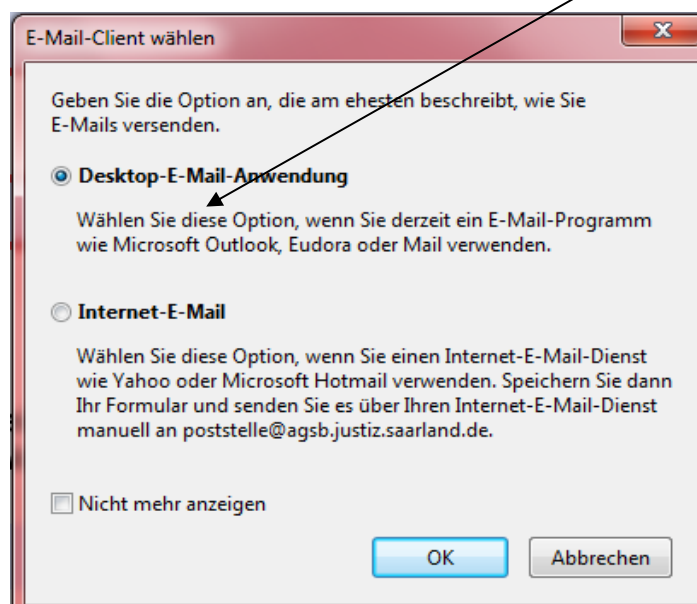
E-Mail-Client wählen

Geben Sie die Option an, die am ehesten beschreibt, wie Sie E-Mails versenden.

Desktop-E-Mail-Anwendung

Wählen Sie diese Option, wenn Sie derzeit ein E-Mail-Programm wie Microsoft Outlook, Eudora oder Mail verwenden.

Internet-E-Mail

Wählen Sie diese Option, wenn Sie einen Internet-E-Mail-Dienst wie Yahoo oder Microsoft Hotmail verwenden. Speichern Sie dann Ihr Formular und senden Sie es über Ihren Internet-E-Mail-Dienst manuell an poststelle@agsb.justiz.saarland.de.

Nicht mehr anzeigen

OK

Abbrechen